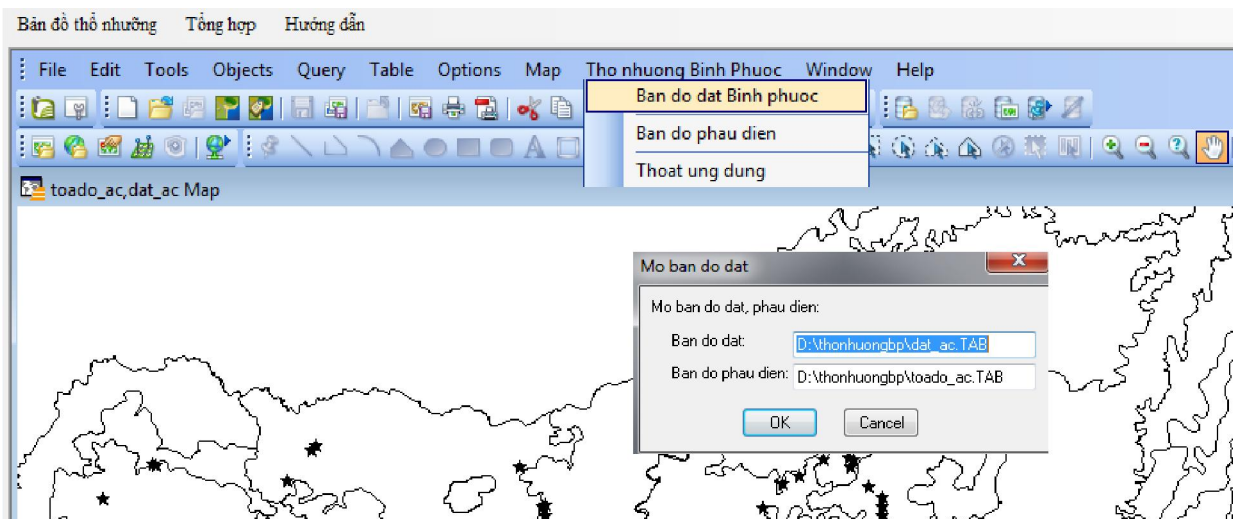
Bản đồ thổ nhưỡng Tổng hợp Hướng dẫn

File Edit Tools Objects Query Table Options Map Tho nhuong Binh Phuoc Window Help

Ban do dat Binh phuoc
Ban do phau dien
Thoat ung dung

toado_ac,dat_ac Map

Mo ban do dat

Mo ban do dat, phau dien:

Ban do dat: D:\thonhuongbp\dat_ac.TAB

Ban do phau dien: D:\thonhuongbp\toado_ac.TAB

OK Cancel